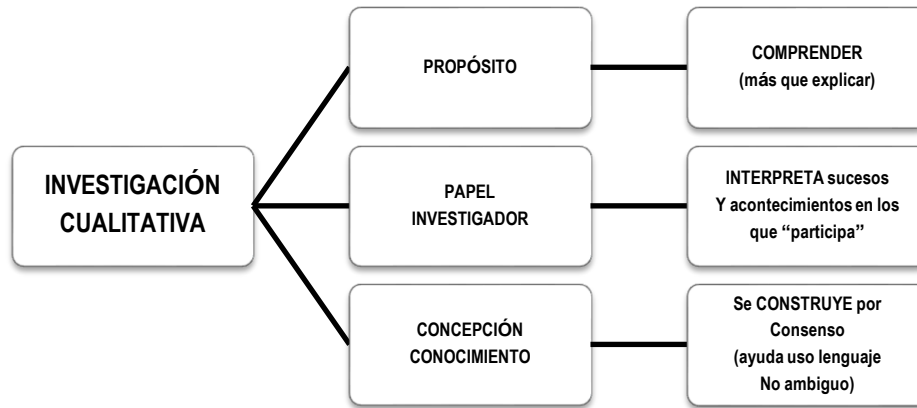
INVESTIGACIÓN CUALITATIVA

PROPÓSITO

COMPRENDER (más que explicar)

PAPEL INVESTIGADOR

INTERPRETA sucesos Y acontecimientos en los que "participa"

CONCEPCIÓN CONOCIMIENTO

Se CONSTRUYE por Consenso (ayuda uso lenguaje No ambiguo)